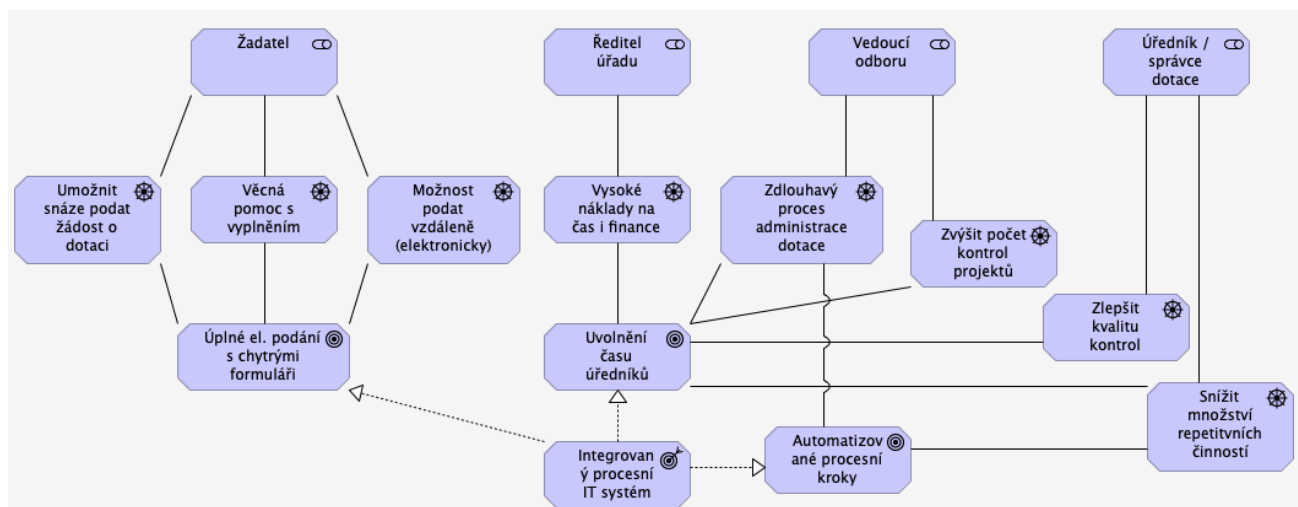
Žadatel

Ředitel úřadu

Vedoucí odboru

Úředník / správce dotace

Umožnit snáze podat žádost o dotaci

Věcná pomoc s vyplněním

Možnost podat vzdáleně (elektronicky)

Vysoké náklady na čas i finance

Zdlouhavý proces administrace dotace

Zvýšit počet kontrol projektů

Zlepšit kvalitu kontrol

Úplné el. podání s chytrými formuláři

Uvolnění času úředníků

Snížit množství repetitivních činností

Integrovaný procesní IT systém

Automatizované procesní kroky